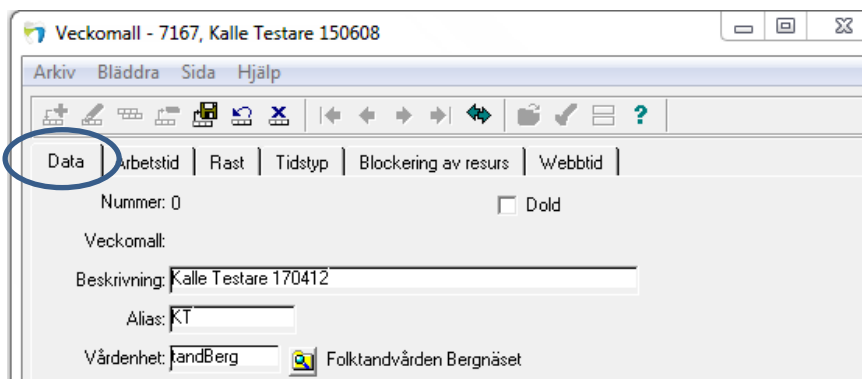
Veckomall - 7167, Kalle Testare 150608

Arkiv Bläddra Sida Hjälp

?

Data | Arbetstid | Rast | Tidstyp | Blockering av resurs | Webbtid

Nummer: 0

Dold

Veckomall:

Beskrivning: Kalle Testare 170412

Alias: KT

Vårdenhet: tandBerg Folktandvården Bergnäset